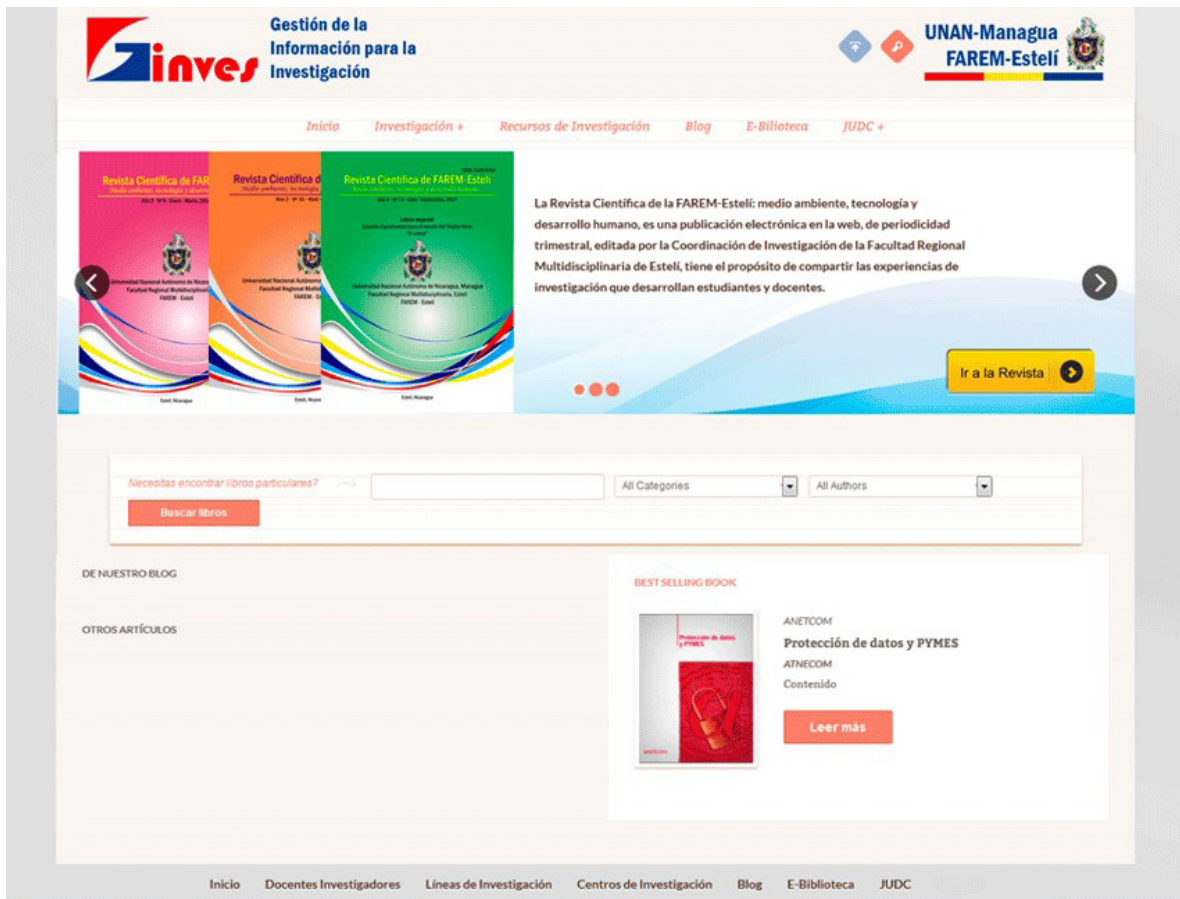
Ginves Gestión de la Información para la Investigación

UNAN-Managua FAREM-Estelí

Inicio Investigación + Recursos de Investigación Blog E-Biblioteca JUDC +

Revista Científica de FAREM-Estelí
Medio ambiente, tecnología y desarrollo humano
Universidad Nacional Autónoma de Nicaragua, Managua
Facultad Regional Multidisciplinaria, Estelí
FAREM - Estelí

La Revista Científica de la FAREM-Estelí: medio ambiente, tecnología y desarrollo humano, es una publicación electrónica en la web, de periodicidad trimestral, editada por la Coordinación de Investigación de la Facultad Regional Multidisciplinaria de Estelí, tiene el propósito de compartir las experiencias de investigación que desarrollan estudiantes y docentes.

Ir a la Revista

Necesitas encontrar libros particulares?
All Categories
All Authors
Buscar libros

DE NUESTRO BLOG

OTROS ARTÍCULOS

BEST SELLING BOOK

Protección de datos y PYMES

ANETCOM
Protección de datos y PYMES
ATNECOM
Contenido
Leer más

Inicio Docentes Investigadores Líneas de Investigación Centros de Investigación Blog E-Biblioteca JUDC